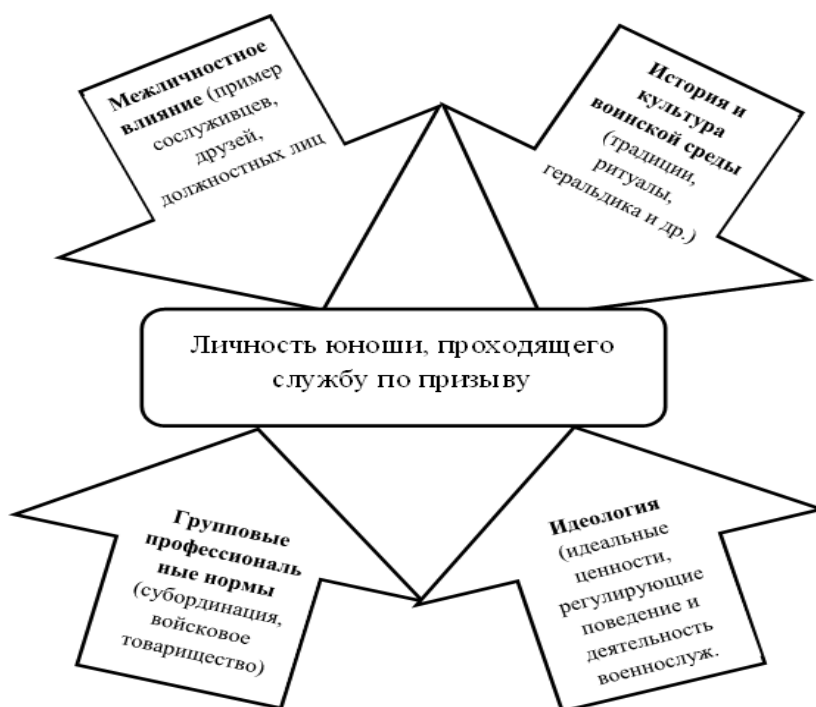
Межличностное влияние (пример сослуживцев, друзей, должностных лиц

История и культура воинской среды (традиции, ритуалы, геральдика и др.)

Личность юноши, проходящего службу по призыву

Групповые профессиональные нормы (субординация, войсковое товарищество)

Идеология (идеальные ценности, регулирующие поведение и деятельность военнослуж.